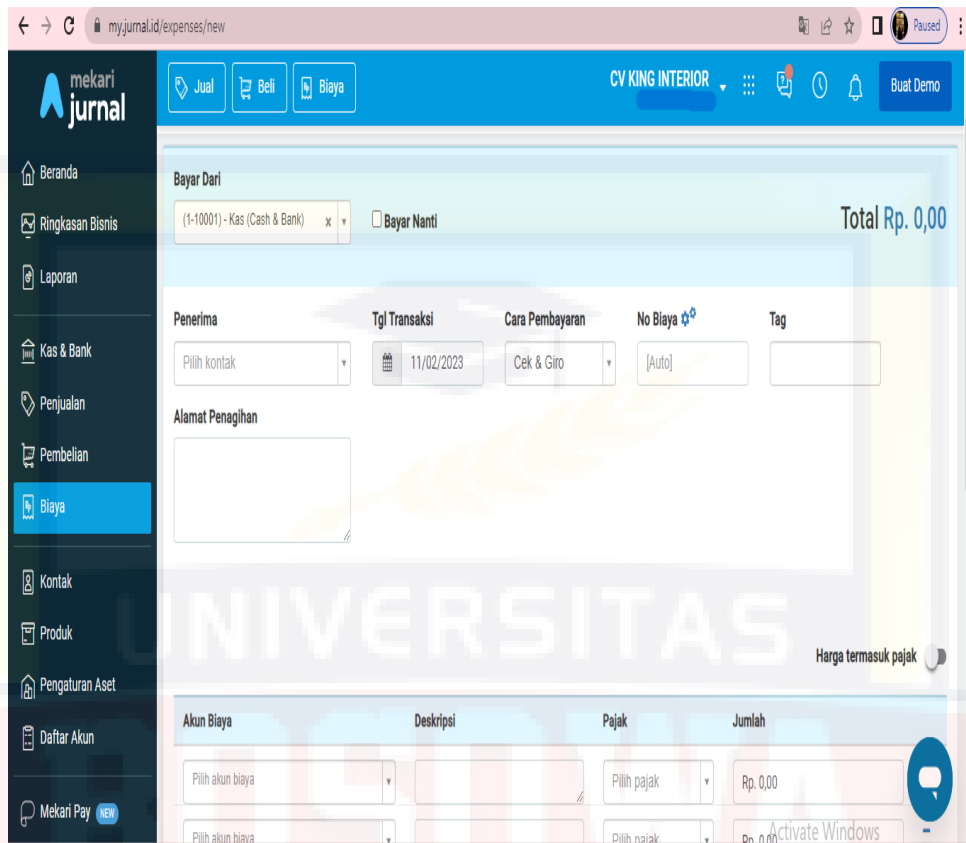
my.jurnal.id/expenses/new

Paused

mekari jurnal

Jual Beli Biaya

CV KING INTERIOR

Buat Demo

Beranda
Ringkasan Bisnis
Laporan
Kas & Bank
Penjualan
Pembelian
Biaya
Kontak
Produk
Pengaturan Aset
Daftar Akun
Mekari Pay NEW

Bayar Dari
(1-10001) - Kas (Cash & Bank) ×
Bayar Nanti

Total Rp. 0,00

Penerima
Pilih kontak

Tgl Transaksi
11/02/2023

Cara Pembayaran
Cek & Giro

No Biaya
[Auto]

Tag

Alamat Penagihan

UNIVERSITAS

Harga termasuk pajak

| Akun Biaya | Deskripsi | Pajak | Jumlah |
|---|---|---|---|
| Pilih akun biaya | | Pilih pajak | Rp. 0,00 |
| Pilih akun biaya | | Pilih pajak | Rp. 0,00 |

Activate Windows